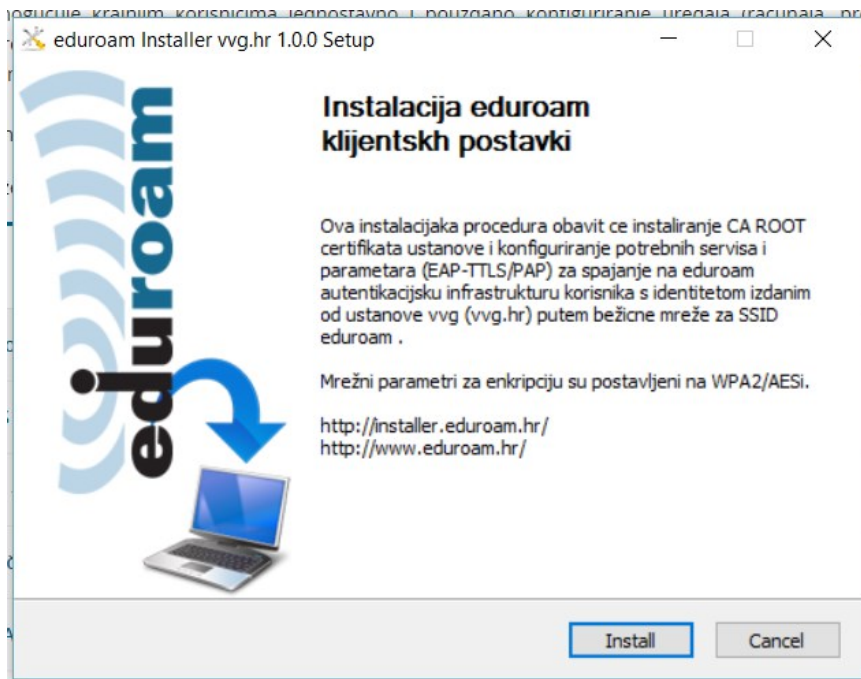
eduroam Installer vvg.hr 1.0.0 Setup

eduroam

Instalacija eduroam klijentskh postavki

Ova instalacijaka procedura obavit ce instaliranje CA ROOT certifikata ustanove i konfiguriranje potrebnih servisa i parametara (EAP-TTLS/PAP) za spajanje na eduroam autentikacijsku infrastrukturu korisnika s identitetom izdanim od ustanove vvg (vvg.hr) putem bežicne mreže za SSID eduroam .

Mrežni parametri za enkripciju su postavljeni na WPA2/AESi.

http://installer.eduroam.hr/
http://www.eduroam.hr/

Install

Cancel